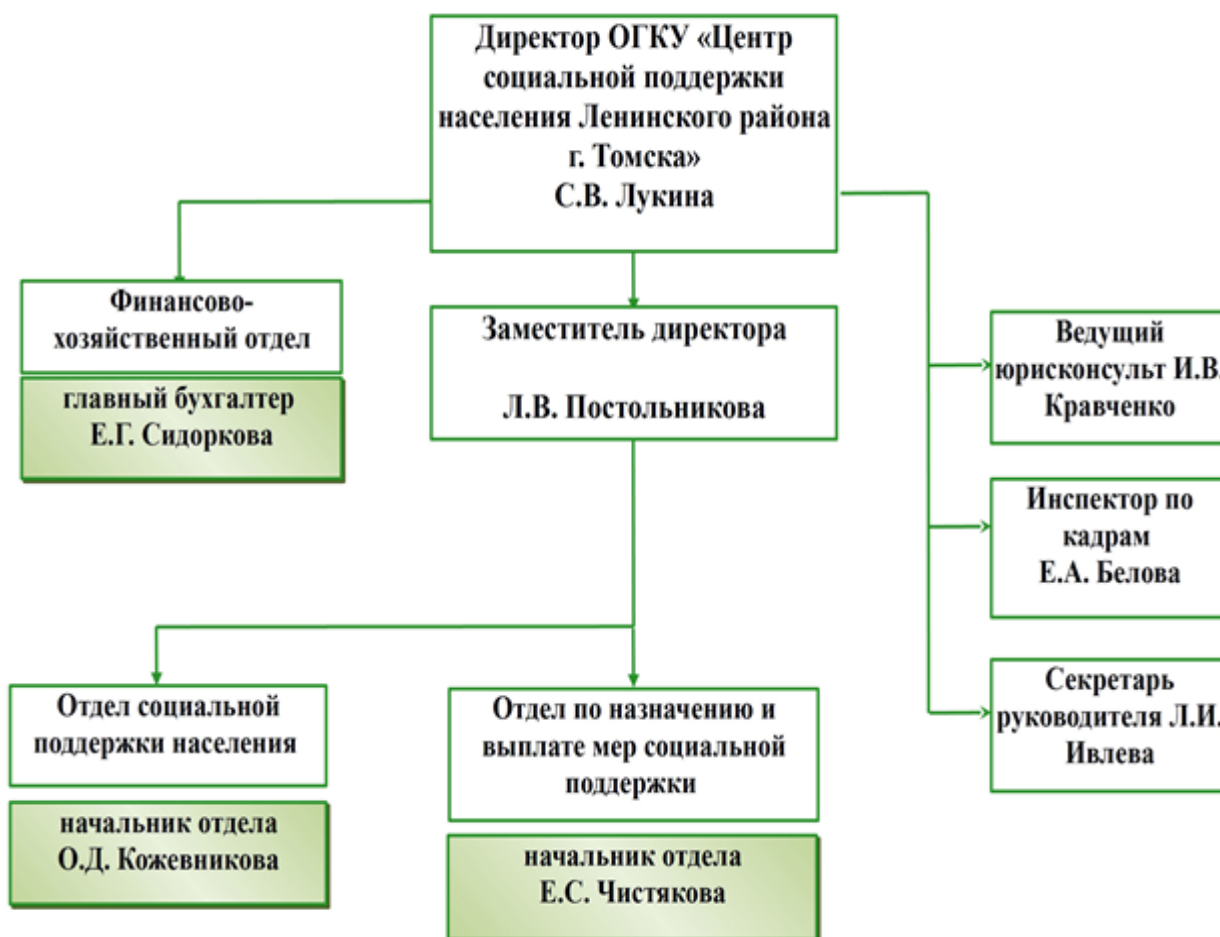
Директор ОГКУ «Центр социальной поддержки населения Ленинского района г. Томска»
С.В. Лукина

Финансово-хозяйственный отдел

главный бухгалтер
Е.Г. Сидоркова

Заместитель директора

Л.В. Постольникова

Ведущий юрисконсульт И.В. Кравченко

Инспектор по кадрам
Е.А. Белова

Секретарь руководителя Л.И. Ивлева

Отдел социальной поддержки населения

начальник отдела
О.Д. Кожевникова

Отдел по назначению и выплате мер социальной поддержки

начальник отдела
Е.С. Чистякова